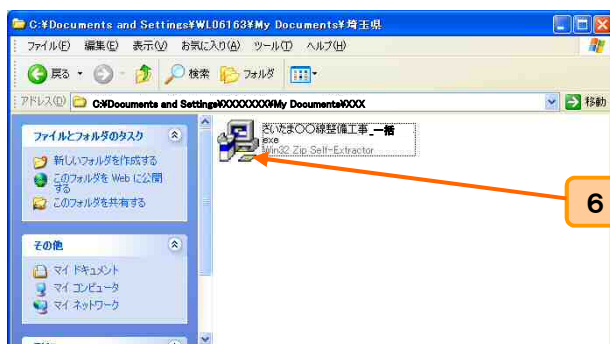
C:¥Documents and Settings¥WL06163¥My Documents¥埼玉県

ファイル(F) 編集(E) 表示(V) お気に入り(A) ツール(T) ヘルプ(H)

戻る 検索 フォルダ

アドレス(D) C:¥Documents and Settings¥XXXXXXXX¥My Documents¥XXX 移動

ファイルとフォルダのタスク

新しいフォルダを作成する
このフォルダを Web に公開する
このフォルダを共有する

その他

マイ ドキュメント
マイ コンピュータ
マイ ネットワーク

さいたま○○線整備工事_一括
exe
Win32 Zip Self-Extractor

6